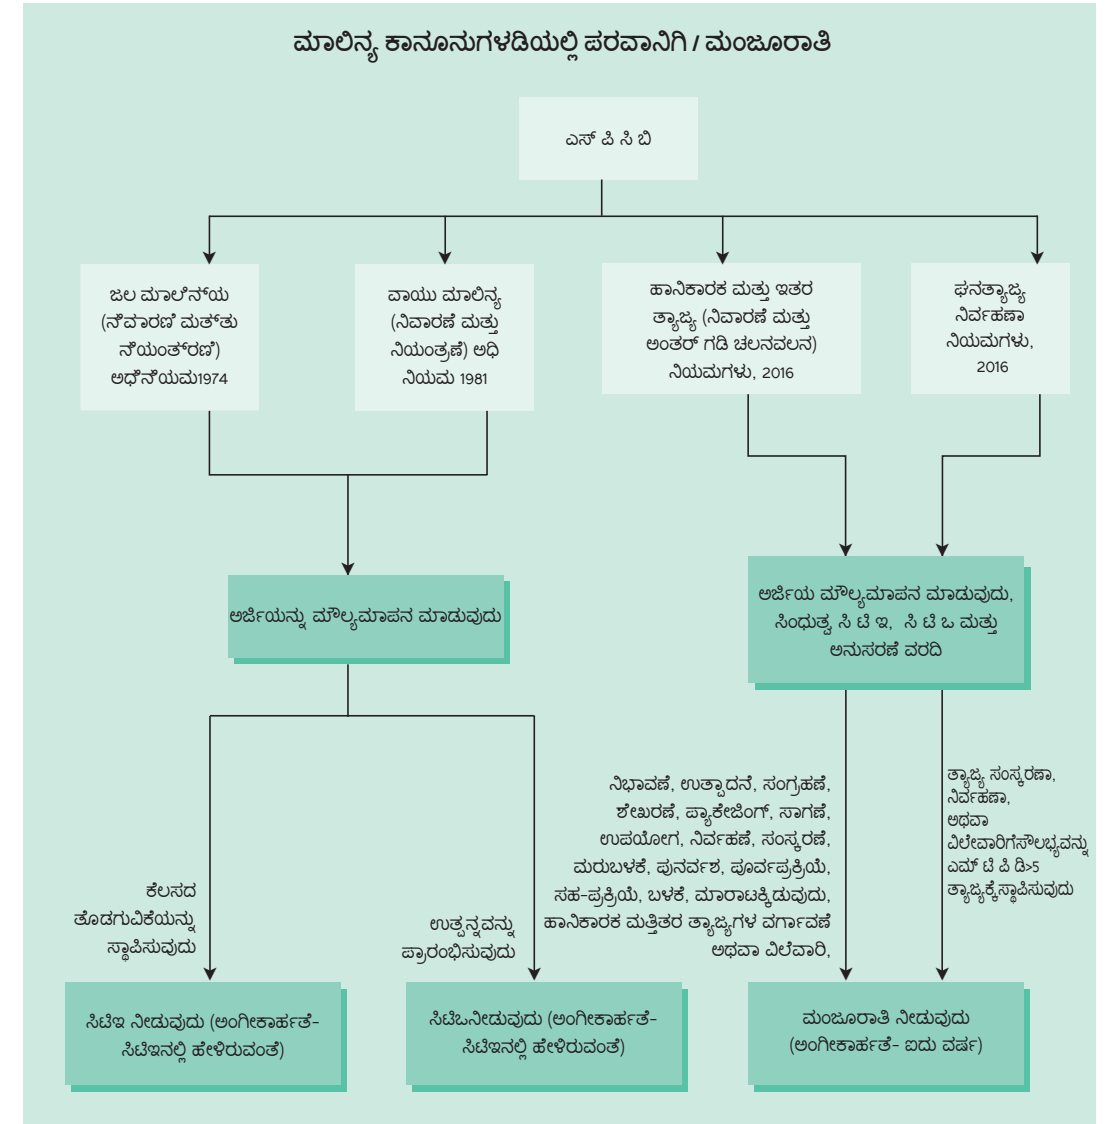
ಮಾಲಿನ್ಯ ಕಾನೂನುಗಳಡಿಯಲ್ಲಿ ಪರವಾನಿಗಿ / ಮಂಜೂರಾತಿ

ಎಸ್ ಪಿ ಸಿ ಬಿ

ಜಲ ಮಾಲಿನ್ಯ (ನಿವಾರಣೆ ಮತ್ತು ನಿಯಂತ್ರಣೆ) ಅಧಿನಿಯಮ1974

ವಾಯು ಮಾಲಿನ್ಯ (ನಿವಾರಣೆ ಮತ್ತು ನಿಯಂತ್ರಣೆ) ಅಧಿ ನಿಯಮ 1981

ಹಾನಿಕಾರಕ ಮತ್ತು ಇತರ ತ್ಯಾಜ್ಯ (ನಿವಾರಣೆ ಮತ್ತು ಅಂತರ್ ಗಡಿ ಚಲನವಲನ) ನಿಯಮಗಳು, 2016

ಘನತ್ಯಾಜ್ಯ ನಿರ್ವಹಣಾ ನಿಯಮಗಳು, 2016

ಅರ್ಜಿಯನ್ನು ಮೌಲ್ಯಮಾಪನ ಮಾಡುವುದು

ಅರ್ಜಿಯ ಮೌಲ್ಯಮಾಪನ ಮಾಡುವುದು, ಸಿಂಧುತ್ವ ಸಿ ಟಿ ಇ, ಸಿ ಟಿ ಒ ಮತ್ತು ಅನುಸರಣೆ ವರದಿ

ನಿಭಾವಣೆ, ಉತ್ಪಾದನೆ, ಸಂಗ್ರಹಣೆ, ಶೇಖರಣೆ, ಪ್ಯಾಕೇಜಿಂಗ್, ಸಾಗಣೆ, ಉಪಯೋಗ, ನಿರ್ವಹಣೆ, ಸಂಸ್ಕರಣೆ, ಮರುಬಳಕೆ, ಪುನರ್ವಶ, ಪೂರ್ವಪ್ರಕ್ರಿಯೆ, ಸಹ-ಪ್ರಕ್ರಿಯೆ, ಬಳಕೆ, ಮಾರಾಟಕ್ಕಿಡುವುದು, ಹಾನಿಕಾರಕ ಮತ್ತಿತರ ತ್ಯಾಜ್ಯಗಳ ವರ್ಗಾವಣೆ ಅಥವಾ ವಿಲೇವಾರಿ,

ತ್ಯಾಜ್ಯ ಸಂಸ್ಕರಣಾ, ನಿರ್ವಹಣಾ, ಅಥವಾ ವಿಲೇವಾರಿಗೆಸೌಲಭ್ಯವನ್ನು ಎಮ್ ಟಿ ಪಿ ಡಿ>5 ತ್ಯಾಜ್ಯಕ್ಕೆಸ್ಥಾಪಿಸುವುದು

ಕೆಲಸದ ತೊಡಗುವಿಕೆಯನ್ನು ಸ್ಥಾಪಿಸುವುದು

ಉತ್ಪನ್ನವನ್ನು ಪ್ರಾರಂಭಿಸುವುದು

ಸಿಟಿಇ ನೀಡುವುದು (ಅಂಗೀಕಾರ್ಹತೆ- ಸಿಟಿಇನಲ್ಲಿ ಹೇಳಿರುವಂತೆ)

ಸಿಟಿಒನೀಡುವುದು (ಅಂಗೀಕಾರ್ಹತೆ- ಸಿಟಿಇನಲ್ಲಿ ಹೇಳಿರುವಂತೆ)

ಮಂಜೂರಾತಿ ನೀಡುವುದು (ಅಂಗೀಕಾರ್ಹತೆ- ಐದು ವರ್ಷ)